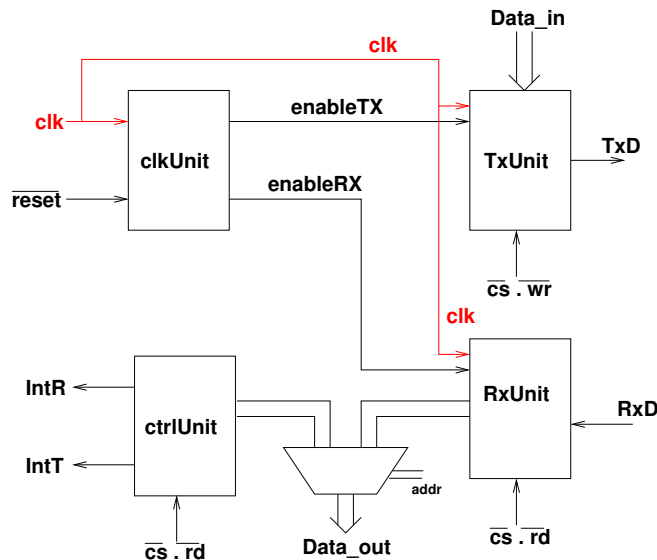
Data_in

clk

clk

enableTX

TxD

clkUnit

TxUnit

$\overline{\text{reset}}$

enableRX

$\overline{\text{cs}}$ . $\overline{\text{wr}}$

clk

IntR

RxUnit

RxD

ctrlUnit

IntT

addr

$\overline{\text{cs}}$ . $\overline{\text{rd}}$

Data_out

$\overline{\text{cs}}$ . $\overline{\text{rd}}$